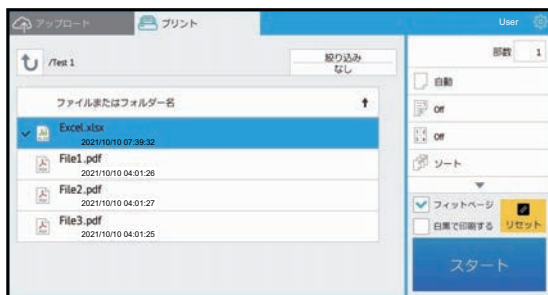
アップロード

プリント

User

/Test 1

絞り込み
なし

部数 1

自動

ファイルまたはフォルダー名

Excel.xlsx
2021/10/10 07:39:32

Off

File1.pdf
2021/10/10 04:01:26

Off

File2.pdf
2021/10/10 04:01:27

ソート

File3.pdf
2021/10/10 04:01:25

フィットページ

白黒で印刷する

リセット

スタート